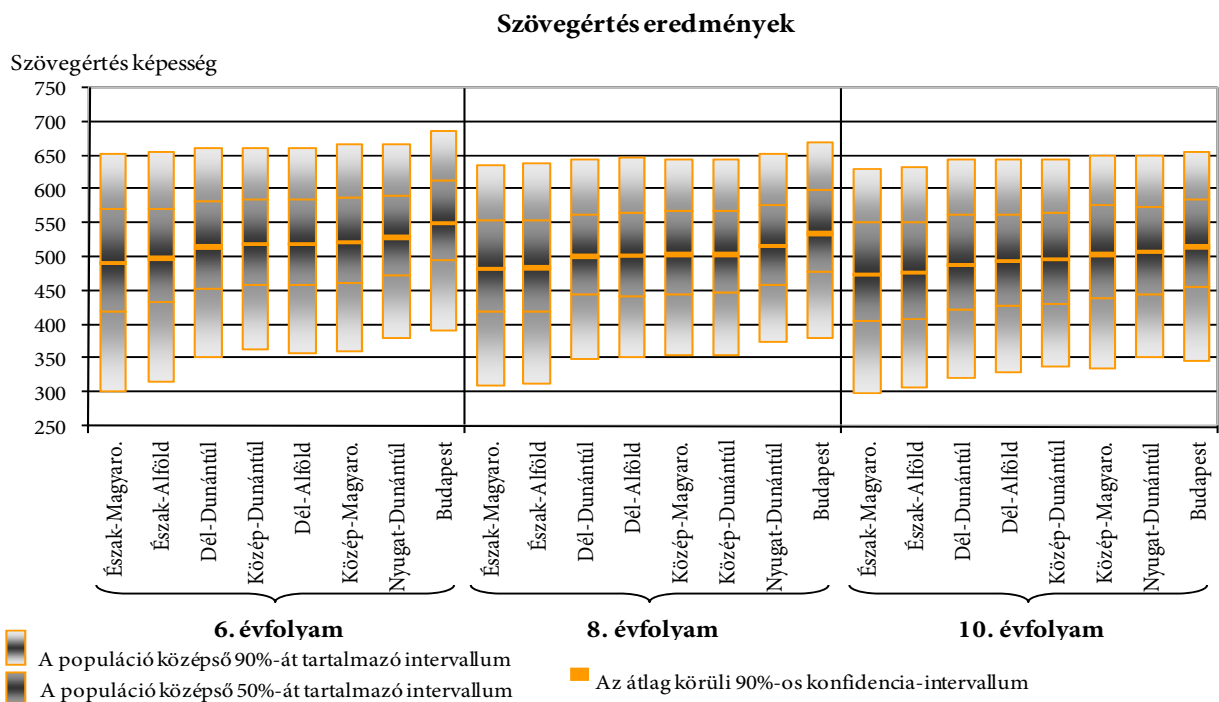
Szövegértés eredmények

Szövegértés képesség

750
700
650
600
550
500
450
400
350
300
250

Észak-Magyaro.
Észak-Alföld
Dél-Dunántúl
Közép-Dunántúl
Dél-Alföld
Közép-Magyaro.
Nyugat-Dunántúl
Budapest

Észak-Magyaro.
Észak-Alföld
Dél-Dunántúl
Dél-Alföld
Közép-Magyaro.
Közép-Dunántúl
Nyugat-Dunántúl
Budapest

Észak-Magyaro.
Észak-Alföld
Dél-Dunántúl
Dél-Alföld
Közép-Dunántúl
Közép-Magyaro.
Nyugat-Dunántúl
Budapest

6. évfolyam

8. évfolyam

10. évfolyam

A populáció középső 90%-át tartalmazó intervallum

A populáció középső 50%-át tartalmazó intervallum

Az átlag körüli 90%-os konfidencia-intervallum